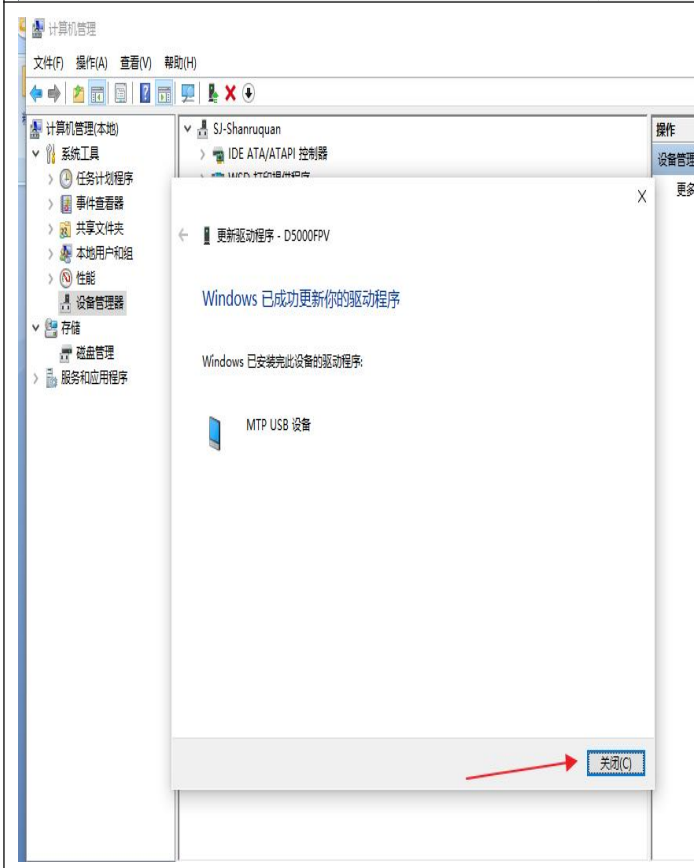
计算机管理

文件(F) 操作(A) 查看(V) 帮助(H)

计算机管理(本地)
系统工具
任务计划程序
事件查看器
共享文件夹
本地用户和组
性能
设备管理器
存储
磁盘管理
服务和应用程序

SJ-Shanruquan
IDE ATA/ATAPI 控制器
WSD 打印提供程序

操作
设备管理
更多

X

更新驱动程序 - D5000FPV

Windows 已成功更新你的驱动程序

Windows 已安装完此设备的驱动程序:

MTP USB 设备

关闭(C)